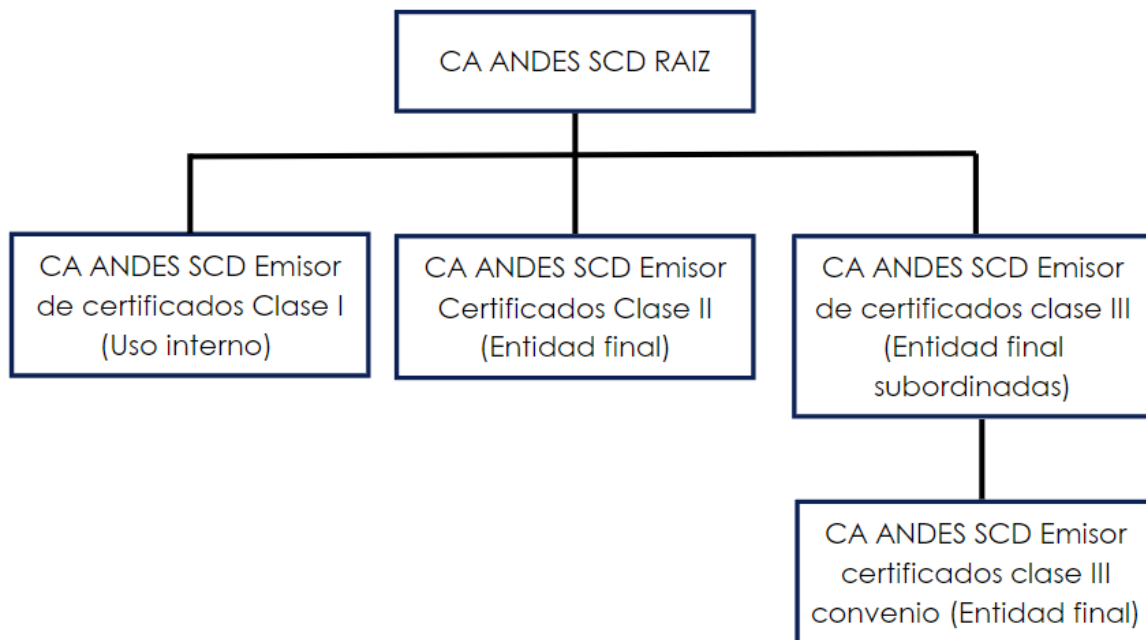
CA ANDES SCD RAIZ

CA ANDES SCD Emisor de certificados Clase I (Uso interno)

CA ANDES SCD Emisor Certificados Clase II (Entidad final)

CA ANDES SCD Emisor de certificados clase III (Entidad final subordinadas)

CA ANDES SCD Emisor certificados clase III convenio (Entidad final)